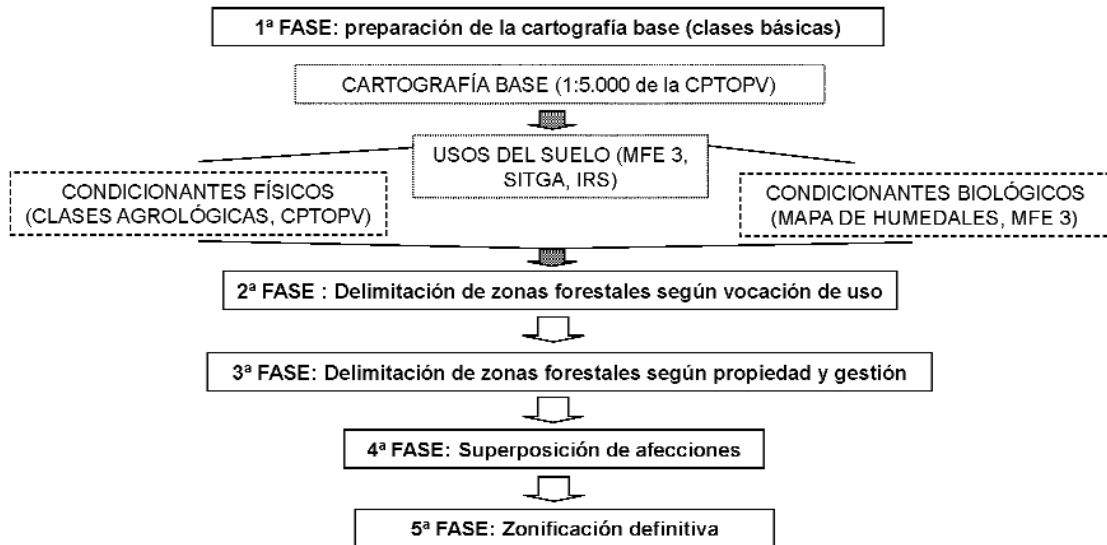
1ª FASE: preparación de la cartografía base (clases básicas)

CARTOGRAFÍA BASE (1:5.000 de la CPTOPV)

USOS DEL SUELO (MFE 3, SITGA, IRS)

CONDICIONANTES FÍSICOS (CLASES AGROLÓGICAS, CPTOPV)

CONDICIONANTES BIOLÓGICOS (MAPA DE HUMEDALES, MFE 3)

2ª FASE : Delimitación de zonas forestales según vocación de uso

3ª FASE: Delimitación de zonas forestales según propiedad y gestión

4ª FASE: Superposición de afecciones

5ª FASE: Zonificación definitiva